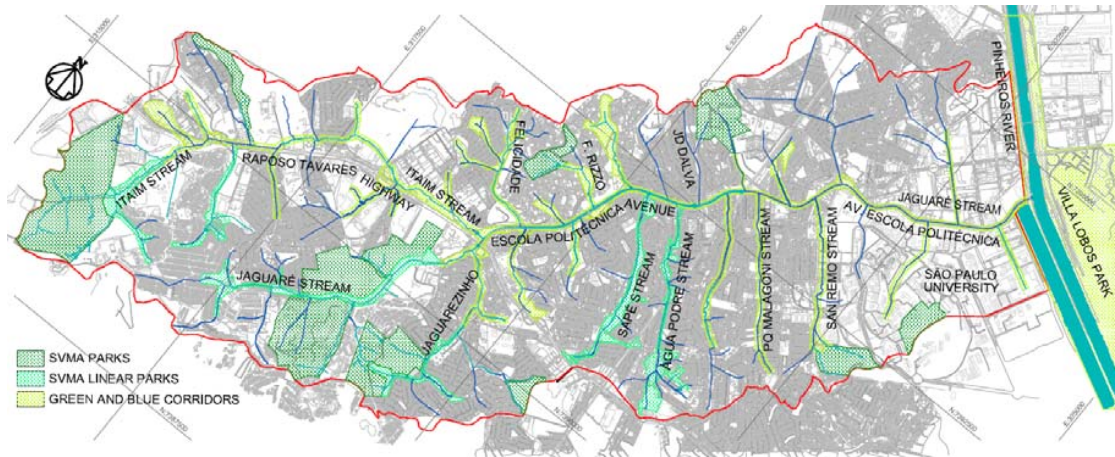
ITAIM STREAM
RAPOSO TAVARES HIGHWAY
ITAIM STREAM
FELICIDADE
F. RIZZO
JD DALVA
PINHEIROS RIVER
JAGUARE STREAM
AV ESCOLA POLITÉCNICA
VILLA LOBOS PARK
ESCOLA POLITÉCNICA AVENUE
JAGUARE STREAM
JAGUAREZINHO
SAPE STREAM
AGUA PODRE STREAM
PQ MALAGONI STREAM
SAN REMO STREAM
SÃO PAULO UNIVERSITY
SVMA PARKS
SVMA LINEAR PARKS
GREEN AND BLUE CORRIDORS